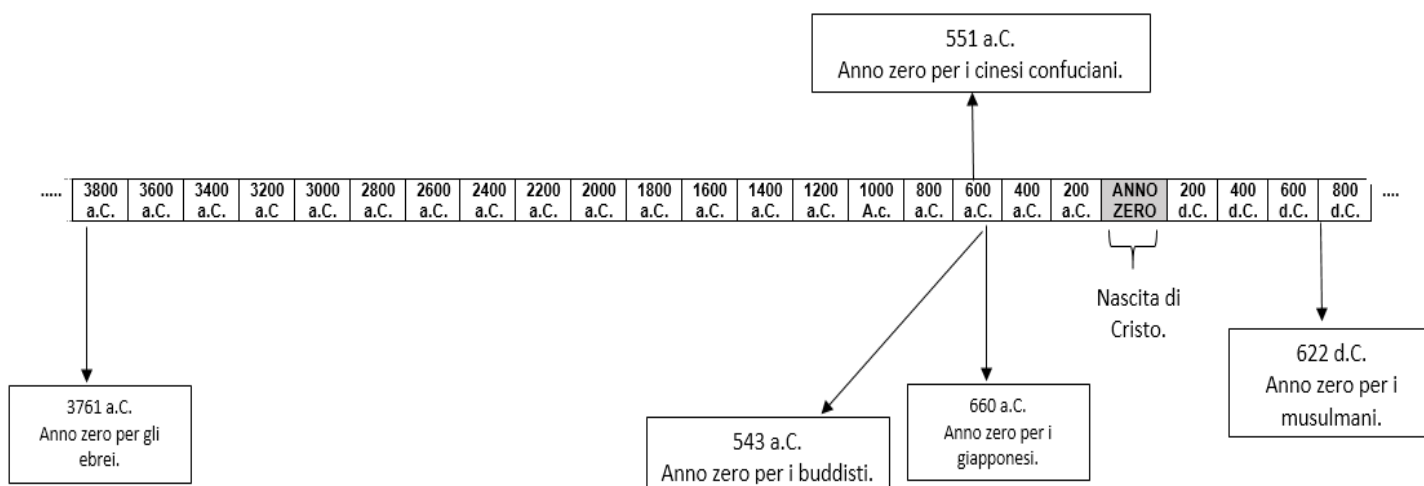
551 a.C.
Anno zero per i cinesi confuciani.

| ..... | 3800 a.C. | 3600 a.C. | 3400 a.C. | 3200 a.C | 3000 a.C. | 2800 a.C. | 2600 a.C. | 2400 a.C. | 2200 a.C. | 2000 a.C. | 1800 a.C. | 1600 a.C. | 1400 a.C. | 1200 a.C. | 1000 A.c. | 800 a.C. | 600 a.C. | 400 a.C. | 200 a.C. | ANNO ZERO | 200 d.C. | 400 d.C. | 600 d.C. | 800 d.C. | .... |
|---|---|---|---|---|---|---|---|---|---|---|---|---|---|---|---|---|---|---|---|---|---|---|---|---|---|

Nascita di Cristo.

3761 a.C.
Anno zero per gli ebrei.

543 a.C.
Anno zero per i buddisti.

660 a.C.
Anno zero per i giapponesi.

622 d.C.
Anno zero per i musulmani.